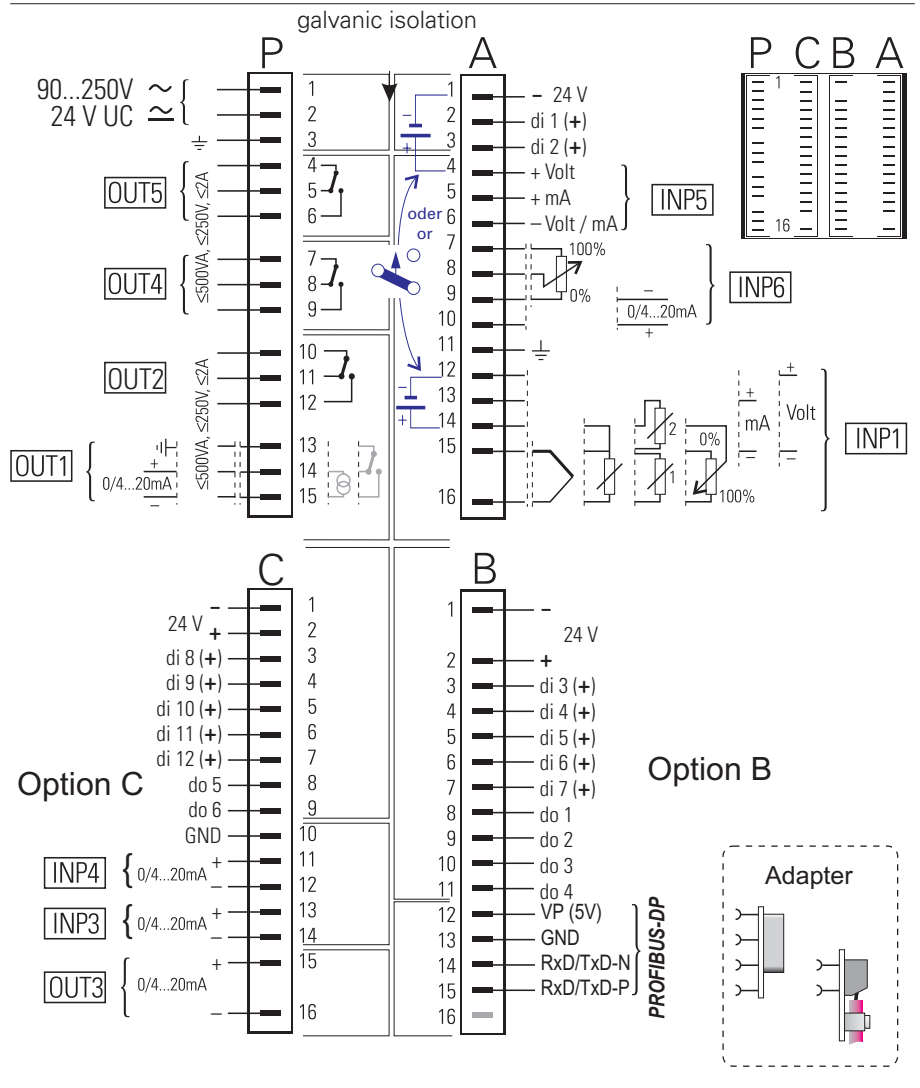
galvanic isolation

P

A

P C B A

1

16

90...250V ~
24 V UC ≃

1
2
3

OUT5
≤500VA, ≤250V, ≤2A
4
5
6

OUT4
7
8
9

OUT2
≤500VA, ≤250V, ≤2A
10
11
12

OUT1
0/4...20mA
13
14
15

1 – 24 V
2 di 1 (+)
3 di 2 (+)
4 + Volt
5 + mA
6 – Volt / mA
INP5
oder
or
7
8
9
10
100%
0%
INP6
0/4...20mA
11
12
13
14
15
16
2
1
0%
100%
mA
Volt
INP1

C

1
2
3
4
5
6
7
8
9
10
11
12
13
14
15
16

24 V
di 8 (+)
di 9 (+)
di 10 (+)
di 11 (+)
di 12 (+)
do 5
do 6
GND
INP4 0/4...20mA
INP3 0/4...20mA
OUT3 0/4...20mA

Option C

B

1 –
24 V
2 +
3 di 3 (+)
4 di 4 (+)
5 di 5 (+)
6 di 6 (+)
7 di 7 (+)
8 do 1
9 do 2
10 do 3
11 do 4
12 VP (5V)
13 GND
14 RxD/TxD-N
15 RxD/TxD-P
16
PROFIBUS-DP

Option B

Adapter